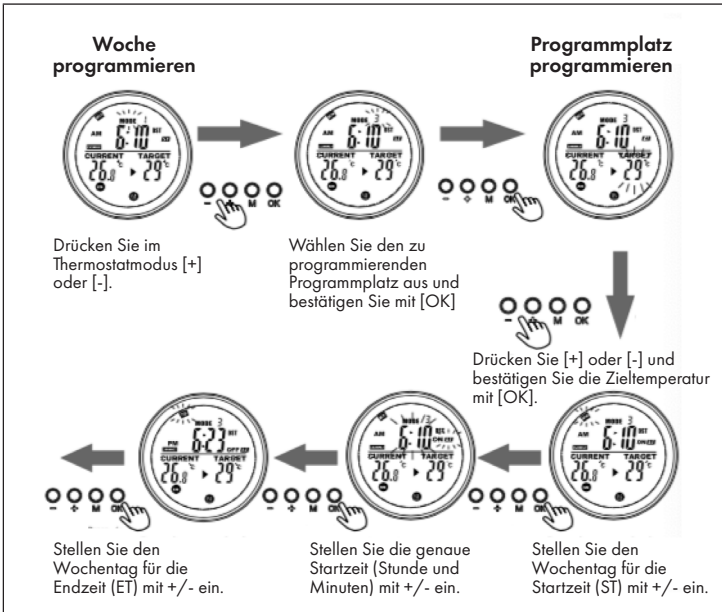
Woche programmieren

Programmplatz programmieren

AM
MODE 1
6:10 SET
CURRENT TARGET
26.8 °C ▸ 29 °C

MODE 3
6:10 SET
CURRENT TARGET
26.8 °C ▸ 29 °C

MODE 3
6:10 SET
CURRENT TARGET
26.8 °C ▸ 29 °C

– + M OK

– + M OK

Drücken Sie im Thermostatmodus [+] oder [-].

Wählen Sie den zu programmierenden Programmplatz aus und bestätigen Sie mit [OK]

– + M OK

Drücken Sie [+] oder [-] und bestätigen Sie die Zieltemperatur mit [OK].

PM
MODE 3
6:23 SET
OFF
CURRENT TARGET
26.8 °C ▸ 29 °C

AM
MODE 3
6:10 SET
ON
CURRENT TARGET
26.8 °C ▸ 29 °C

AM
MODE 3
6:10 SET
ON
CURRENT TARGET
26.8 °C ▸ 29 °C

– + M OK

– + M OK

– + M OK

Stellen Sie den Wochentag für die Endzeit (ET) mit +/- ein.

Stellen Sie die genaue Startzeit (Stunde und Minuten) mit +/- ein.

Stellen Sie den Wochentag für die Startzeit (ST) mit +/- ein.